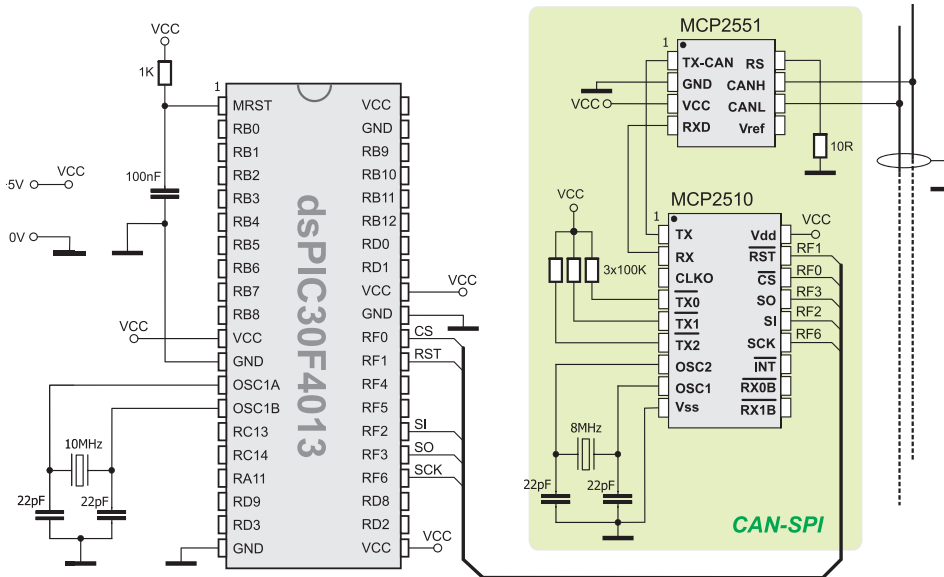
VCC
1K
1
MRST
RB0
RB1
RB2
RB3
RB4
RB5
RB6
RB7
RB8
VCC
GND
OSC1A
OSC1B
RC13
RC14
RA11
RD9
RD3
GND
VCC
GND
RB9
RB10
RB11
RB12
RD0
RD1
VCC
GND
RF0
RF1
RF4
RF5
RF2
RF3
RF6
RD8
RD2
VCC
dsPIC30F4013
5V
VCC
0V
100nF
VCC
10MHz
22pF
22pF
VCC
CS
RST
SI
SO
SCK
VCC

MCP2551
1
TX-CAN
GND
VCC
RXD
RS
CANH
CANL
Vref
VCC
10R

MCP2510
1
TX
RX
CLKO
$\overline{TX0}$
$\overline{TX1}$
$\overline{TX2}$
OSC2
OSC1
Vss
Vdd
$\overline{RST}$
$\overline{CS}$
SO
SI
SCK
$\overline{INT}$
$\overline{RX0B}$
$\overline{RX1B}$
VCC
RF1
RF0
RF3
RF2
RF6
VCC
3x100K
8MHz
22pF
22pF
CAN-SPI